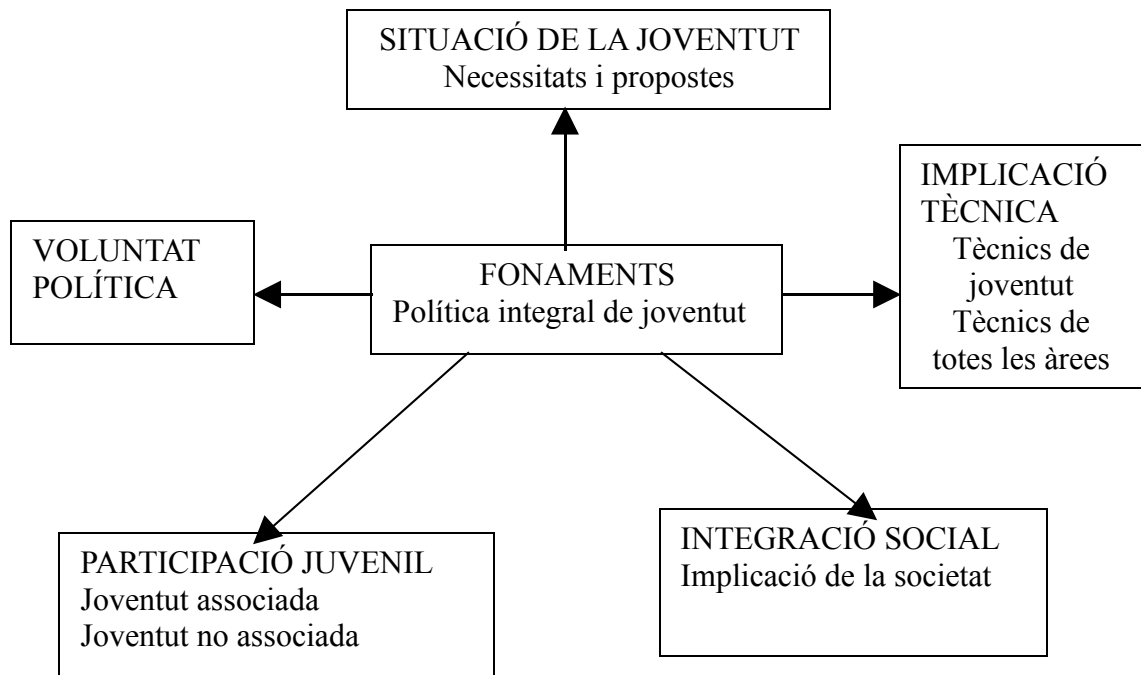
SITUACIÓ DE LA JOVENTUT
Necessitats i propostes

VOLUNTAT POLÍTICA

FONAMENTS
Política integral de joventut

IMPLICACIÓ TÈCNICA
Tècnics de joventut
Tècnics de totes les àrees

PARTICIPACIÓ JUVENIL
Joventut associada
Joventut no associada

INTEGRACIÓ SOCIAL
Implicació de la societat